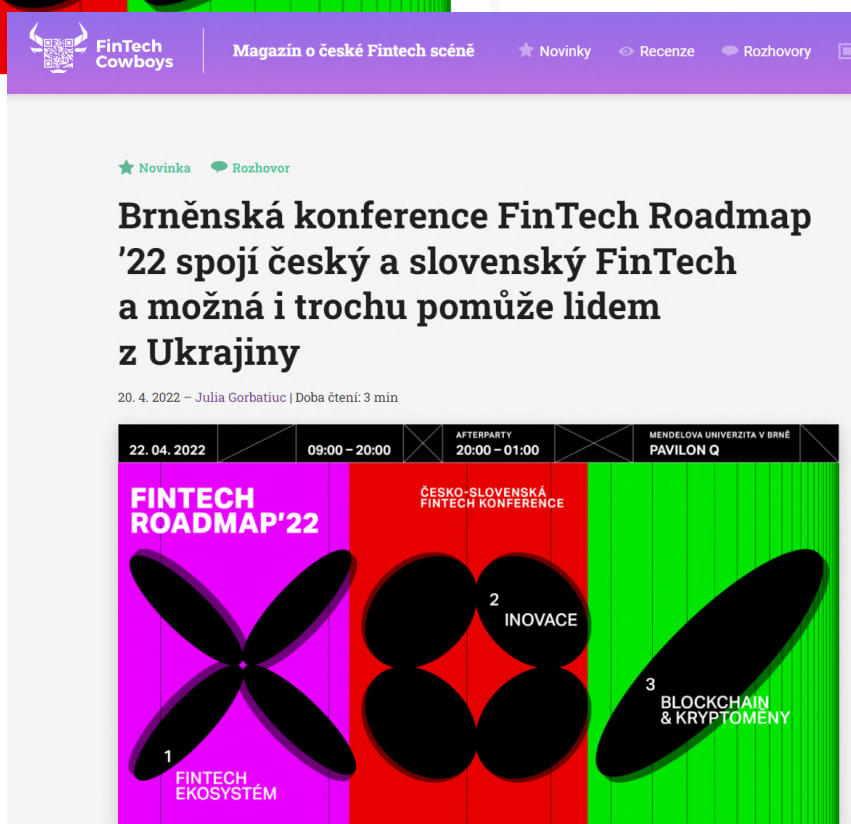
FinTech Cowboys

Magazín o české Fintech scéně

Novinky Recenze Rozhovory

Novinka Rozhovor

Brněnská konference FinTech Roadmap '22 spojí český a slovenský FinTech a možná i trochu pomůže lidem z Ukrajiny

20. 4. 2022 – Julia Gorbatiuc | Doba čtení: 3 min

22. 04. 2022 09:00 – 20:00 AFTERPARTY 20:00 – 01:00 MENDELOVA UNIVERZITA V BRNĚ PAVILON Q

FINTECH ROADMAP'22

ČESKO-SLOVENSKÁ FINTECH KONFERENCE

1 FINTECH EKOSYSTÉM

2 INOVACE

3 BLOCKCHAIN & KRYPTOMĚNY